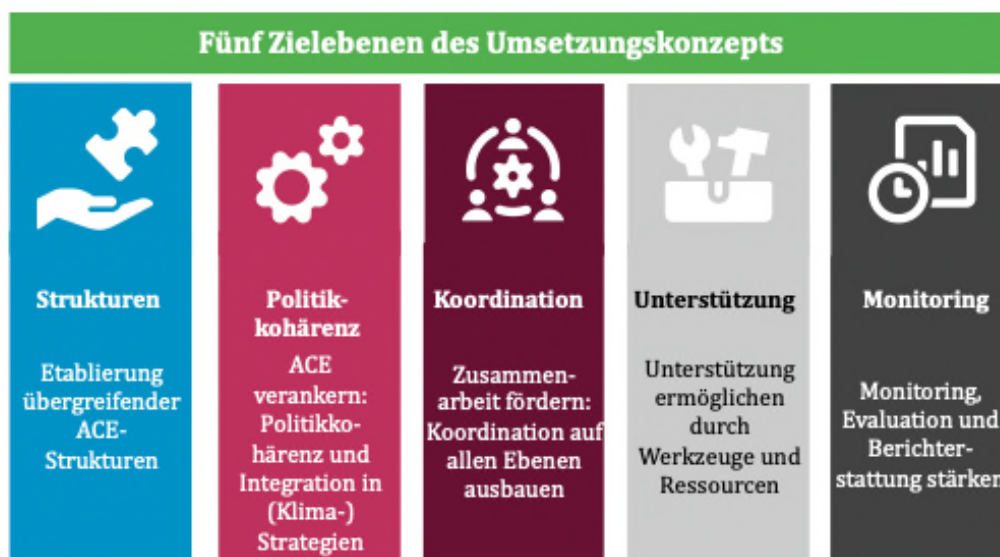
Fünf Zielebenen des Umsetzungskonzepts

Strukturen

Etablierung übergreifender ACE-Strukturen

Politikkohärenz

ACE verankern: Politikkohärenz und Integration in (Klima-) Strategien

Koordination

Zusammenarbeit fördern: Koordination auf allen Ebenen ausbauen

Unterstützung

Unterstützung ermöglichen durch Werkzeuge und Ressourcen

Monitoring

Monitoring, Evaluation und Berichterstattung stärken